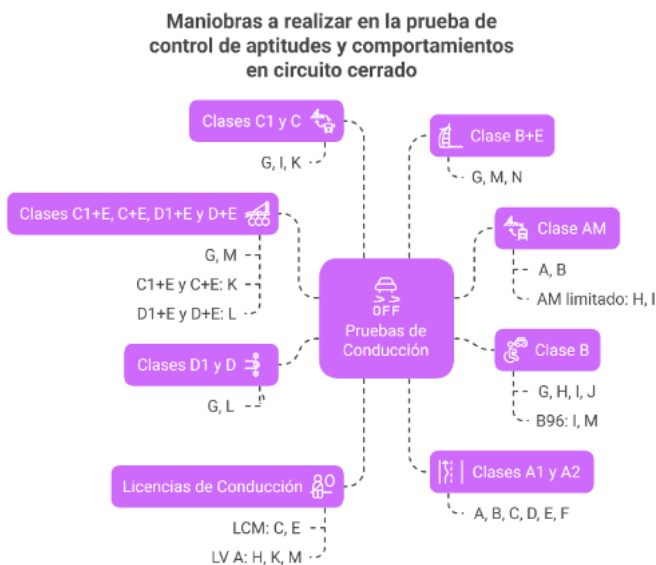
Maniobras a realizar en la prueba de control de aptitudes y comportamientos en circuito cerrado

Clases C1 y C

G, I, K

Clases C1+E, C+E, D1+E y D+E

G, M

C1+E y C+E: K

D1+E y D+E: L

Clases D1 y D

G, L

Licencias de Conducción

LCM: C, E

LV A: H, K, M

OFF

Pruebas de Conducción

Clase B+E

G, M, N

Clase AM

A, B

AM limitado: H, I

Clase B

G, H, I, J

B96: I, M

Clases A1 y A2

A, B, C, D, E, F